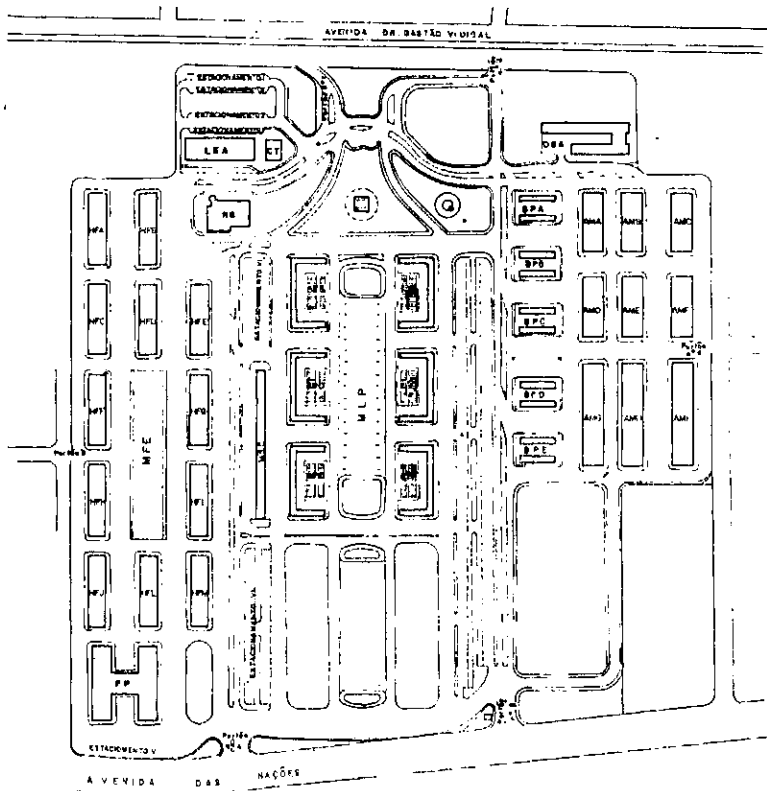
AVENIDA DR. GASTÃO VIDIGAL

ESTACIONAMENTO
ESTACIONAMENTO
ESTACIONAMENTO
ESTACIONAMENTO

LEA
CT
RS
DSA

HFA
HFB
HFC
HFD
HFE
HFG
HFI
HFH
HFJ
HFL
HFM
MFE
FP

BPA
BPB
BPC
BPD
BPE

AMA
AMB
AMC
AMD
AME
AMF
AMI

MLP

Portão
Portão
Portão
Portão

ESTACIONAMENTO V

AVENIDA DAS NAÇÕES